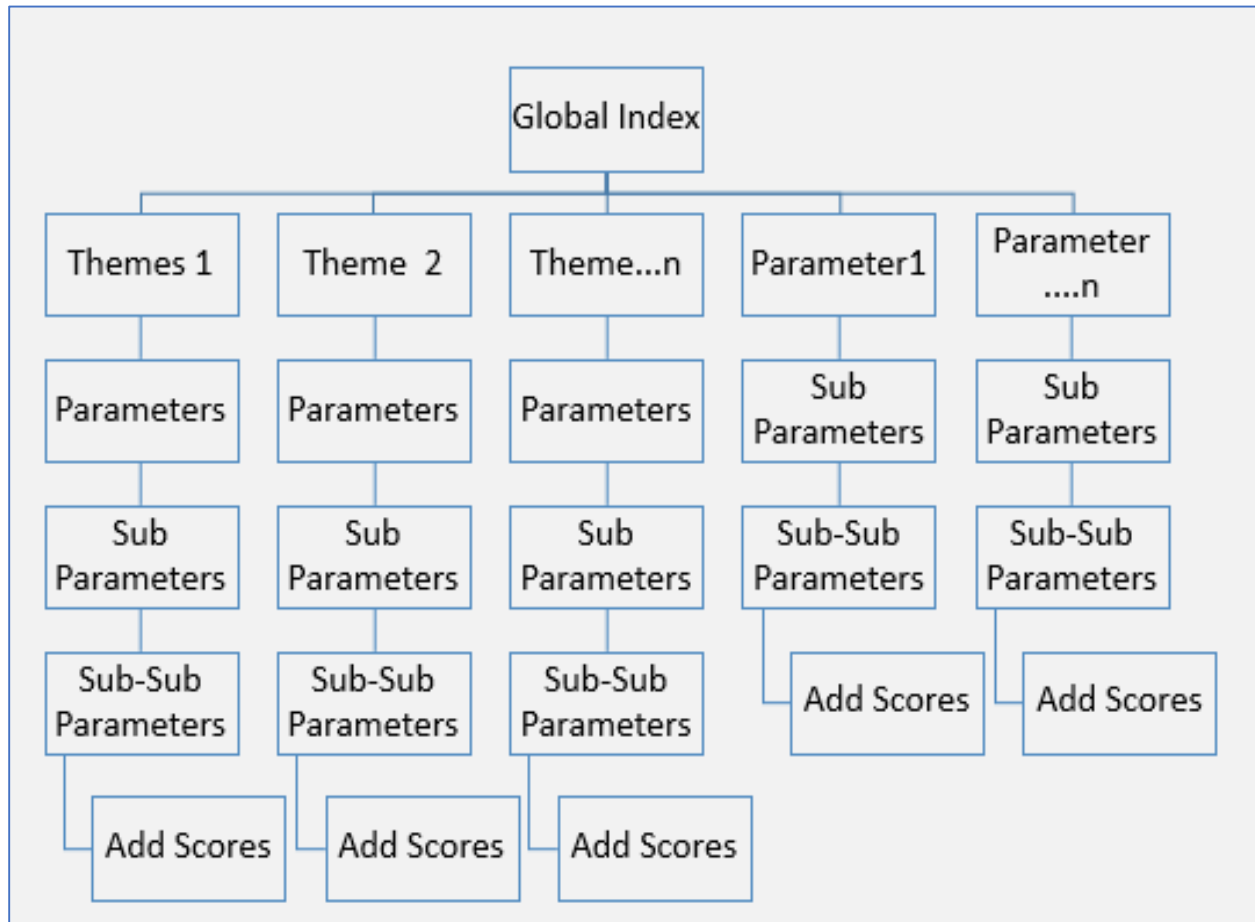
Global Index

Themes 1

Parameters

Sub Parameters

Sub-Sub Parameters

Add Scores

Theme 2

Parameters

Sub Parameters

Sub-Sub Parameters

Add Scores

Theme...n

Parameters

Sub Parameters

Sub-Sub Parameters

Add Scores

Parameter1

Sub Parameters

Sub-Sub Parameters

Add Scores

Parameter ....n

Sub Parameters

Sub-Sub Parameters

Add Scores